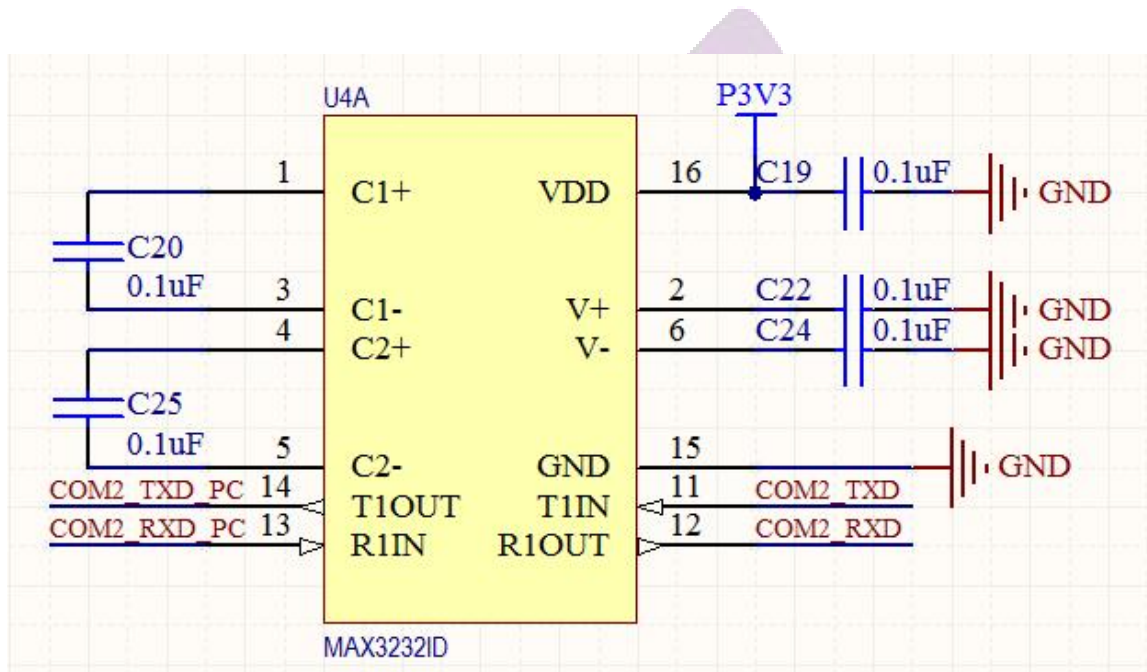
U4A

P3V3

1 C1+
VDD 16
C19 0.1uF GND

C20
0.1uF

3 C1-
V+ 2
C22 0.1uF GND

4 C2+
V- 6
C24 0.1uF GND

C25
0.1uF

5 C2-
GND 15
GND

COM2_TXD_PC 14 T1OUT
T1IN 11 COM2_TXD

COM2_RXD_PC 13 R1IN
R1OUT 12 COM2_RXD

MAX3232ID